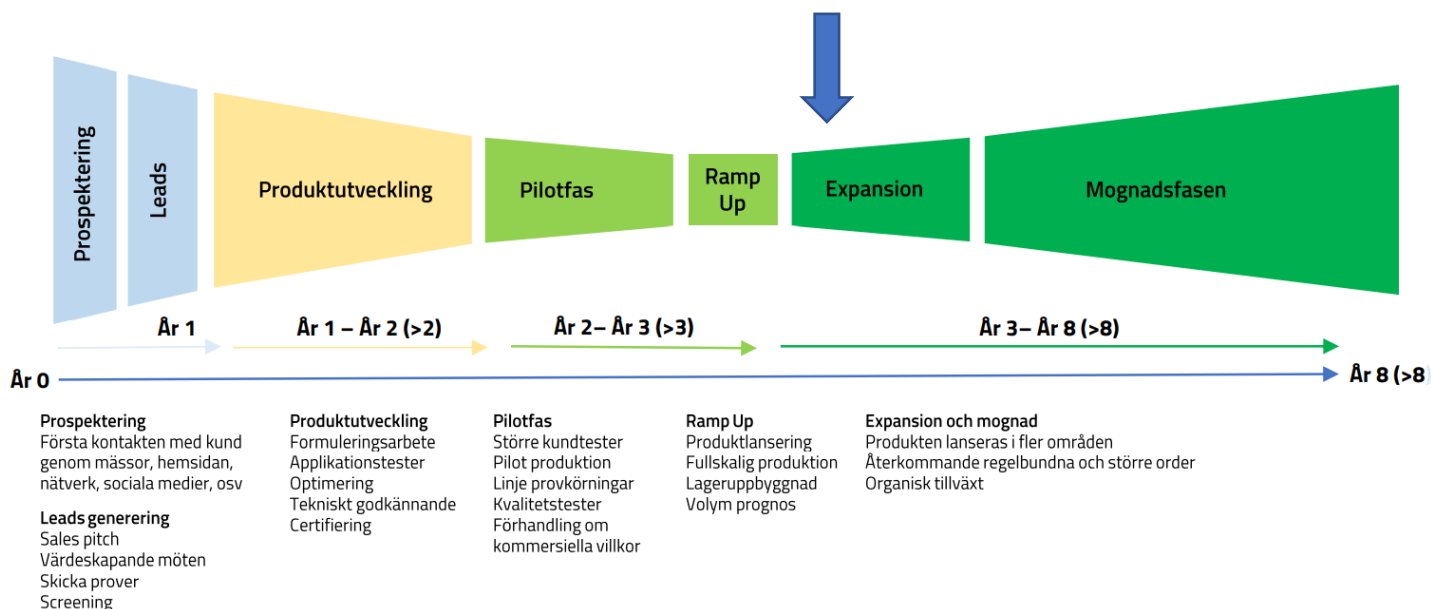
Prospektering

Leads

Produktutveckling

Pilotfas

Ramp Up

Expansion

Mognadsfasen

År 1

År 1 – År 2 (>2)

År 2– År 3 (>3)

År 3– År 8 (>8)

År 0

År 8 (>8)

Prospektering
Första kontakten med kund genom mässor, hemsidan, nätverk, sociala medier, osv

Leads generering
Sales pitch
Värdeskapande möten
Skicka prover
Screening

Produktutveckling
Formuleringsarbete
Applikationstester
Optimering
Tekniskt godkännande
Certifiering

Pilotfas
Större kundtester
Pilot produktion
Linje provkörningar
Kvalitetstester
Förhandling om kommersiella villkor

Ramp Up
Produktlansering
Fullskalig produktion
Lageruppbyggnad
Volym prognos

Expansion och mognad
Produkten lanseras i fler områden
Återkommande regelbundna och större order
Organisk tillväxt